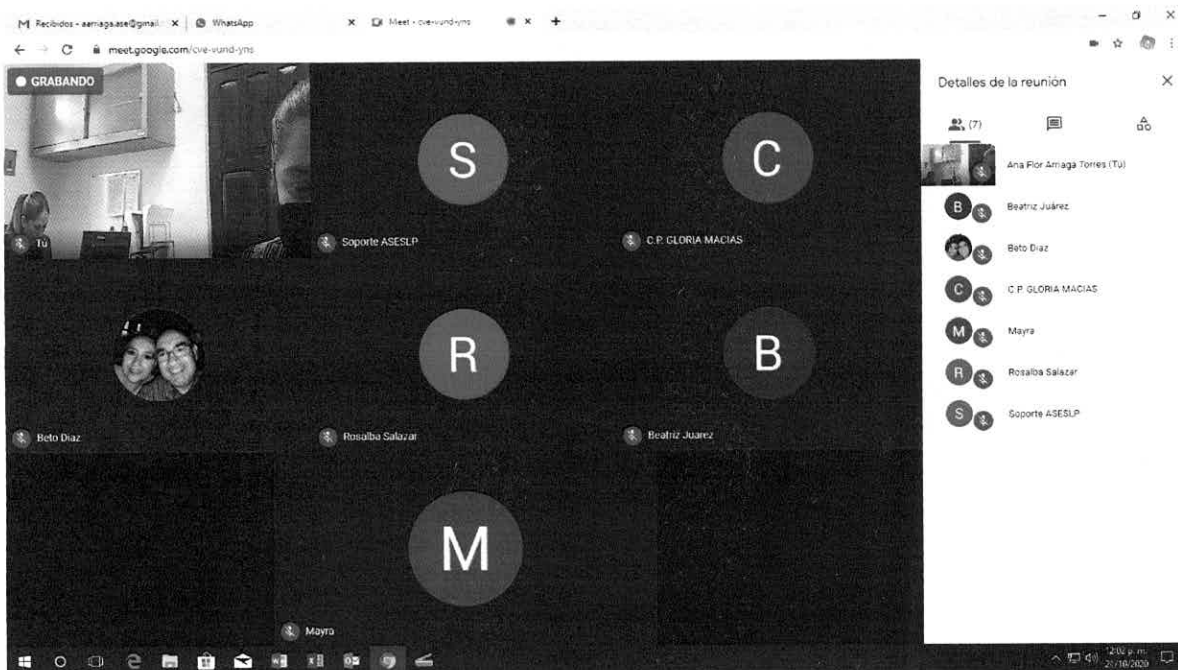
M Recibidos - aarriaga.ase@gmail. × | WhatsApp × | Meet - cve-vund-yns × +

meet.google.com/cve-vund-yns

● GRABANDO

Tú

S

Soporte ASESLP

C

C.P. GLORIA MACIAS

Beto Diaz

R

Rosalba Salazar

B

Beatriz Juarez

M

Mayra

Detalles de la reunión

(7)

Ana Flor Arriaga Torres (Tú)

B Beatriz Juárez

Beto Diaz

C C.P. GLORIA MACIAS

M Mayra

R Rosalba Salazar

S Soporte ASESLP

12:02 p. m.
27/10/2020